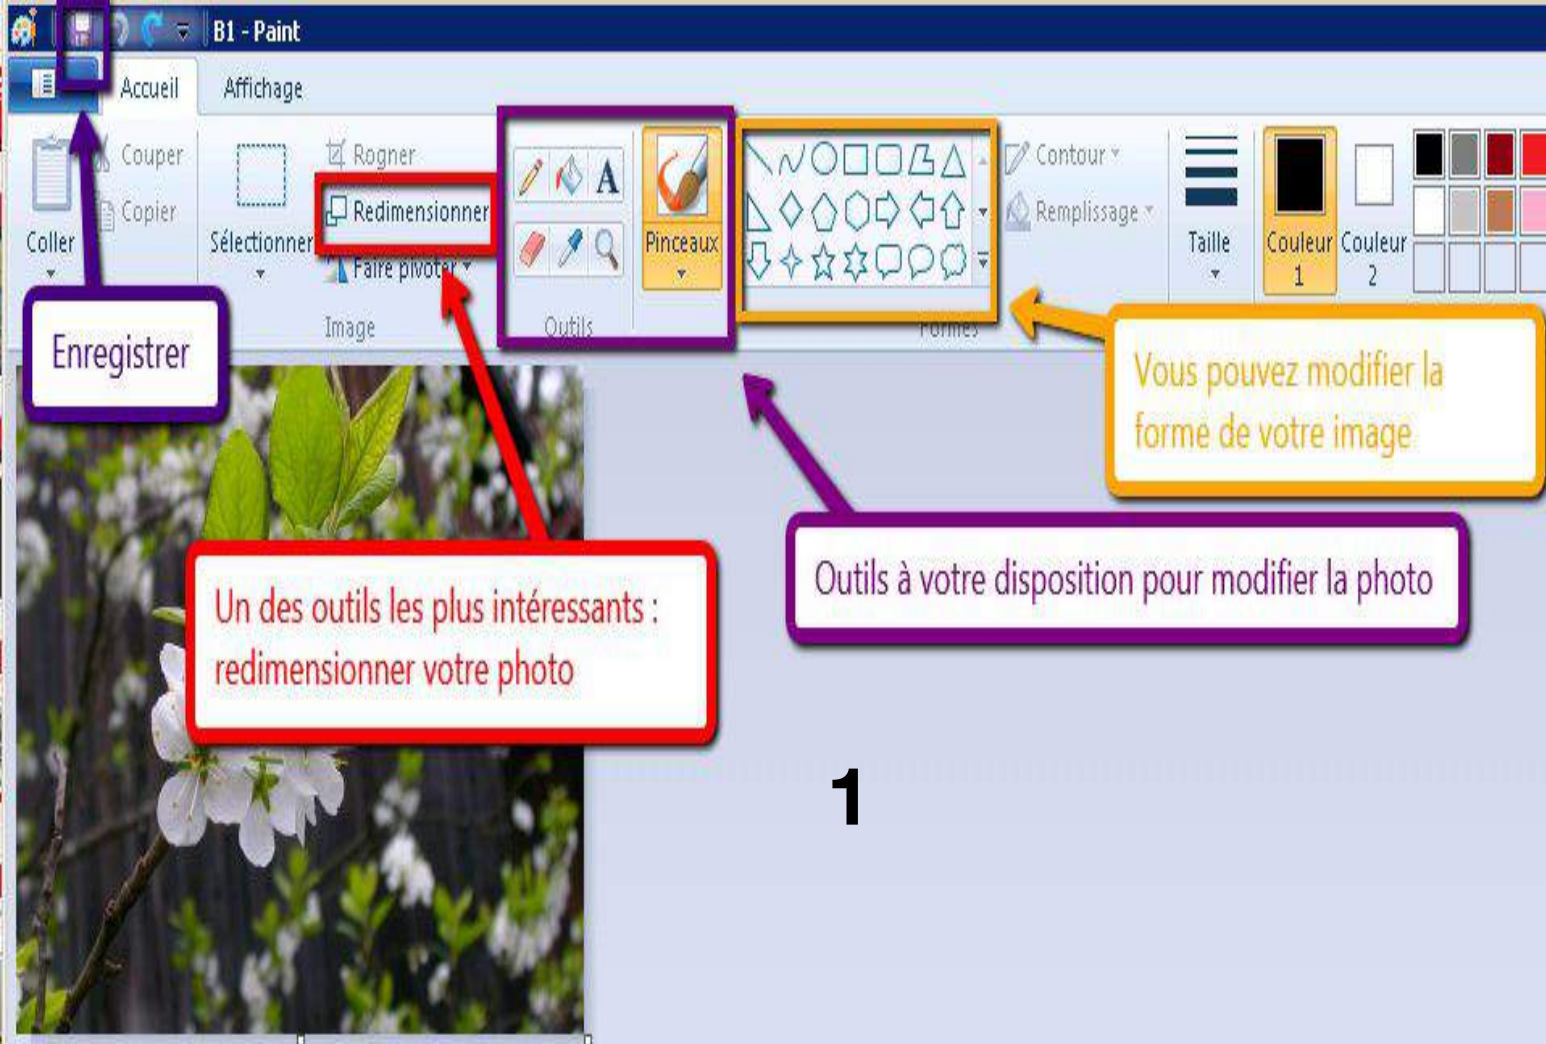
B1 - Paint

Accueil Affichage

Coller Couper Copier Sélectionner Rogner Redimensionner Faire pivoter Image

Outils Pinceaux Formes Contour Remplissage Taille Couleur 1 Couleur 2

Enregistrer

Vous pouvez modifier la forme de votre image

Un des outils les plus intéressants : redimensionner votre photo

Outils à votre disposition pour modifier la photo

1